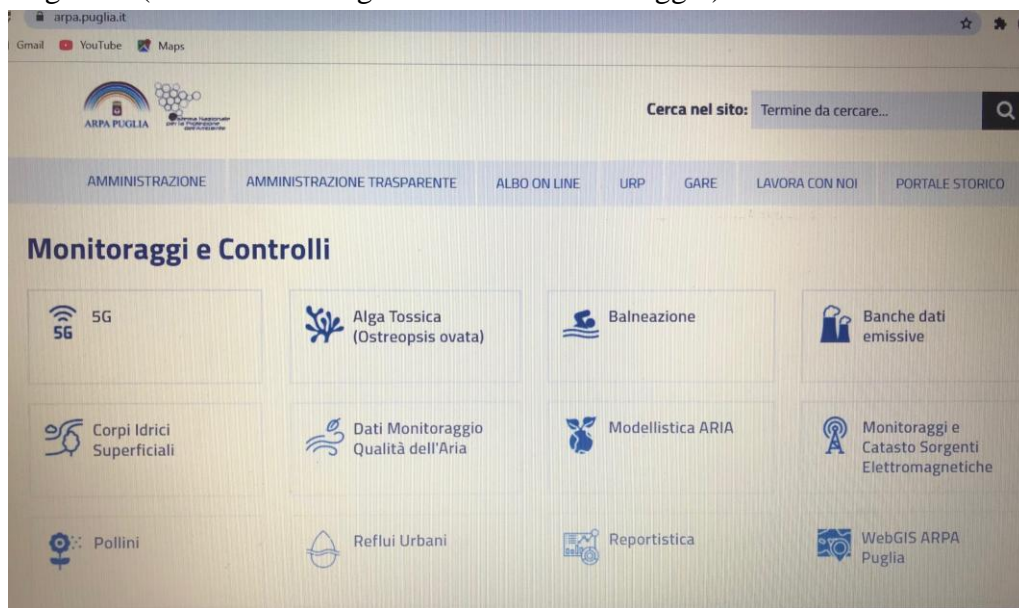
arpa.puglia.it

Gmail YouTube Maps

ARPA PUGLIA

Cerca nel sito: Termine da cercare...

AMMINISTRAZIONE AMMINISTRAZIONE TRASPARENTE ALBO ON LINE URP GARE LAVORA CON NOI PORTALE STORICO

Monitoraggi e Controlli

5G
5G

Alga Tossica (Ostreopsis ovata)

Balneazione

Banche dati emissive

Corpi Idrici Superficiali

Dati Monitoraggio Qualità dell'Aria

Modellistica ARIA

Monitoraggi e Catasto Sorgenti Elettromagnetiche

Pollini

Reflui Urbani

Reportistica

WebGIS ARPA Puglia